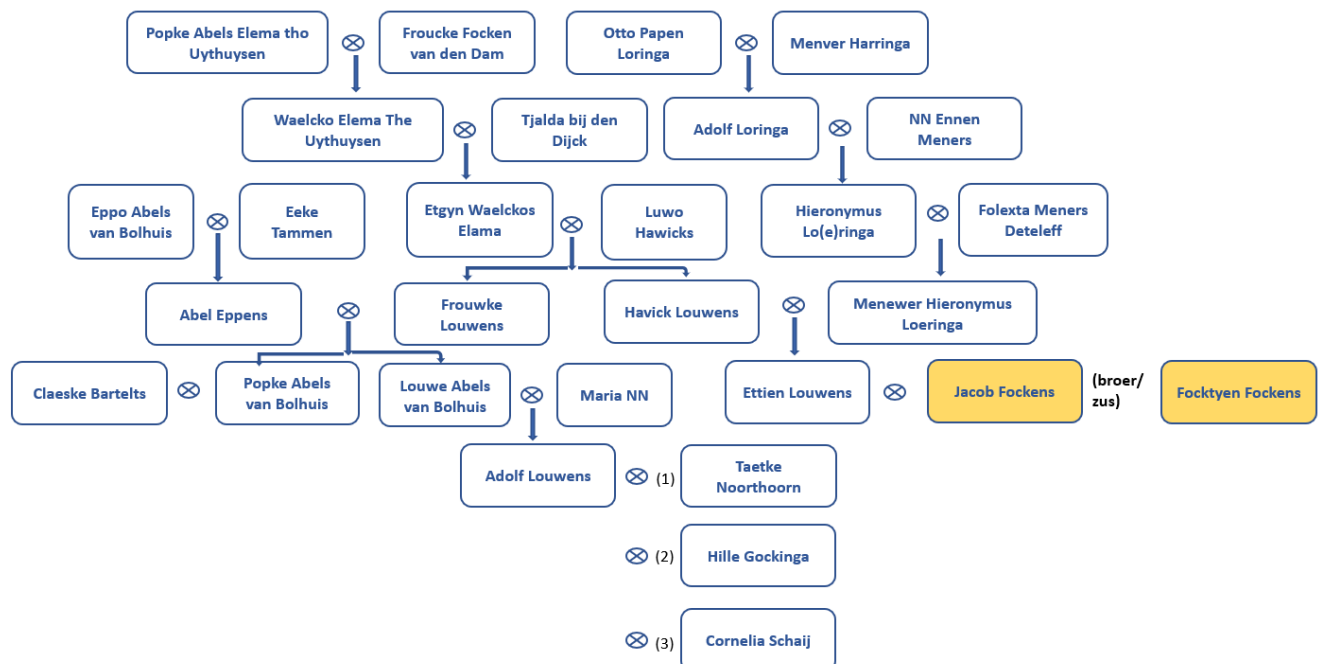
Popke Abels Elema tho Uythuysen ⊗ Froucke Focken van den Dam

Otto Papen Loringa ⊗ Menver Harringa

Waelcko Elema The Uythuysen ⊗ Tjalda bij den Dijck

Adolf Loringa ⊗ NN Ennen Meners

Eppo Abels van Bolhuis ⊗ Eeke Tammen

Etgyn Waelckos Elama ⊗ Luwo Hawicks

Hieronymus Lo(e)ringa ⊗ Folexta Meners Deteleff

Abel Eppens ⊗ Frouwke Louwens

Havick Louwens ⊗

Menewer Hieronymus Loeringa

Claeske Bartelts ⊗ Popke Abels van Bolhuis

Louwe Abels van Bolhuis ⊗ Maria NN

Ettien Louwens ⊗ Jacob Fockens (broer/ zus) Focktyen Fockens

Adolf Louwens ⊗ (1) Taetke Noorthoorn

⊗ (2) Hille Gockinga

⊗ (3) Cornelia Schaij